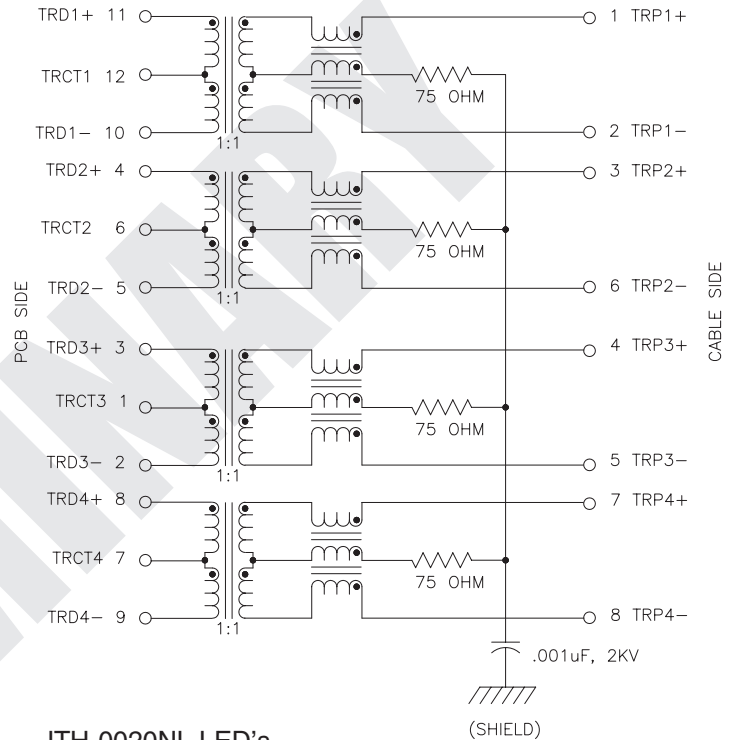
TRD1+ 11
TRCT1 12
TRD1− 10
1:1
75 OHM
1 TRP1+
2 TRP1−

TRD2+ 4
TRCT2 6
TRD2− 5
1:1
75 OHM
3 TRP2+
6 TRP2−

PCB SIDE

CABLE SIDE

TRD3+ 3
TRCT3 1
TRD3− 2
1:1
75 OHM
4 TRP3+
5 TRP3−

TRD4+ 8
TRCT4 7
TRD4− 9
1:1
75 OHM
7 TRP4+
8 TRP4−

.001uF, 2KV

(SHIELD)

ITH-0020NL LED's